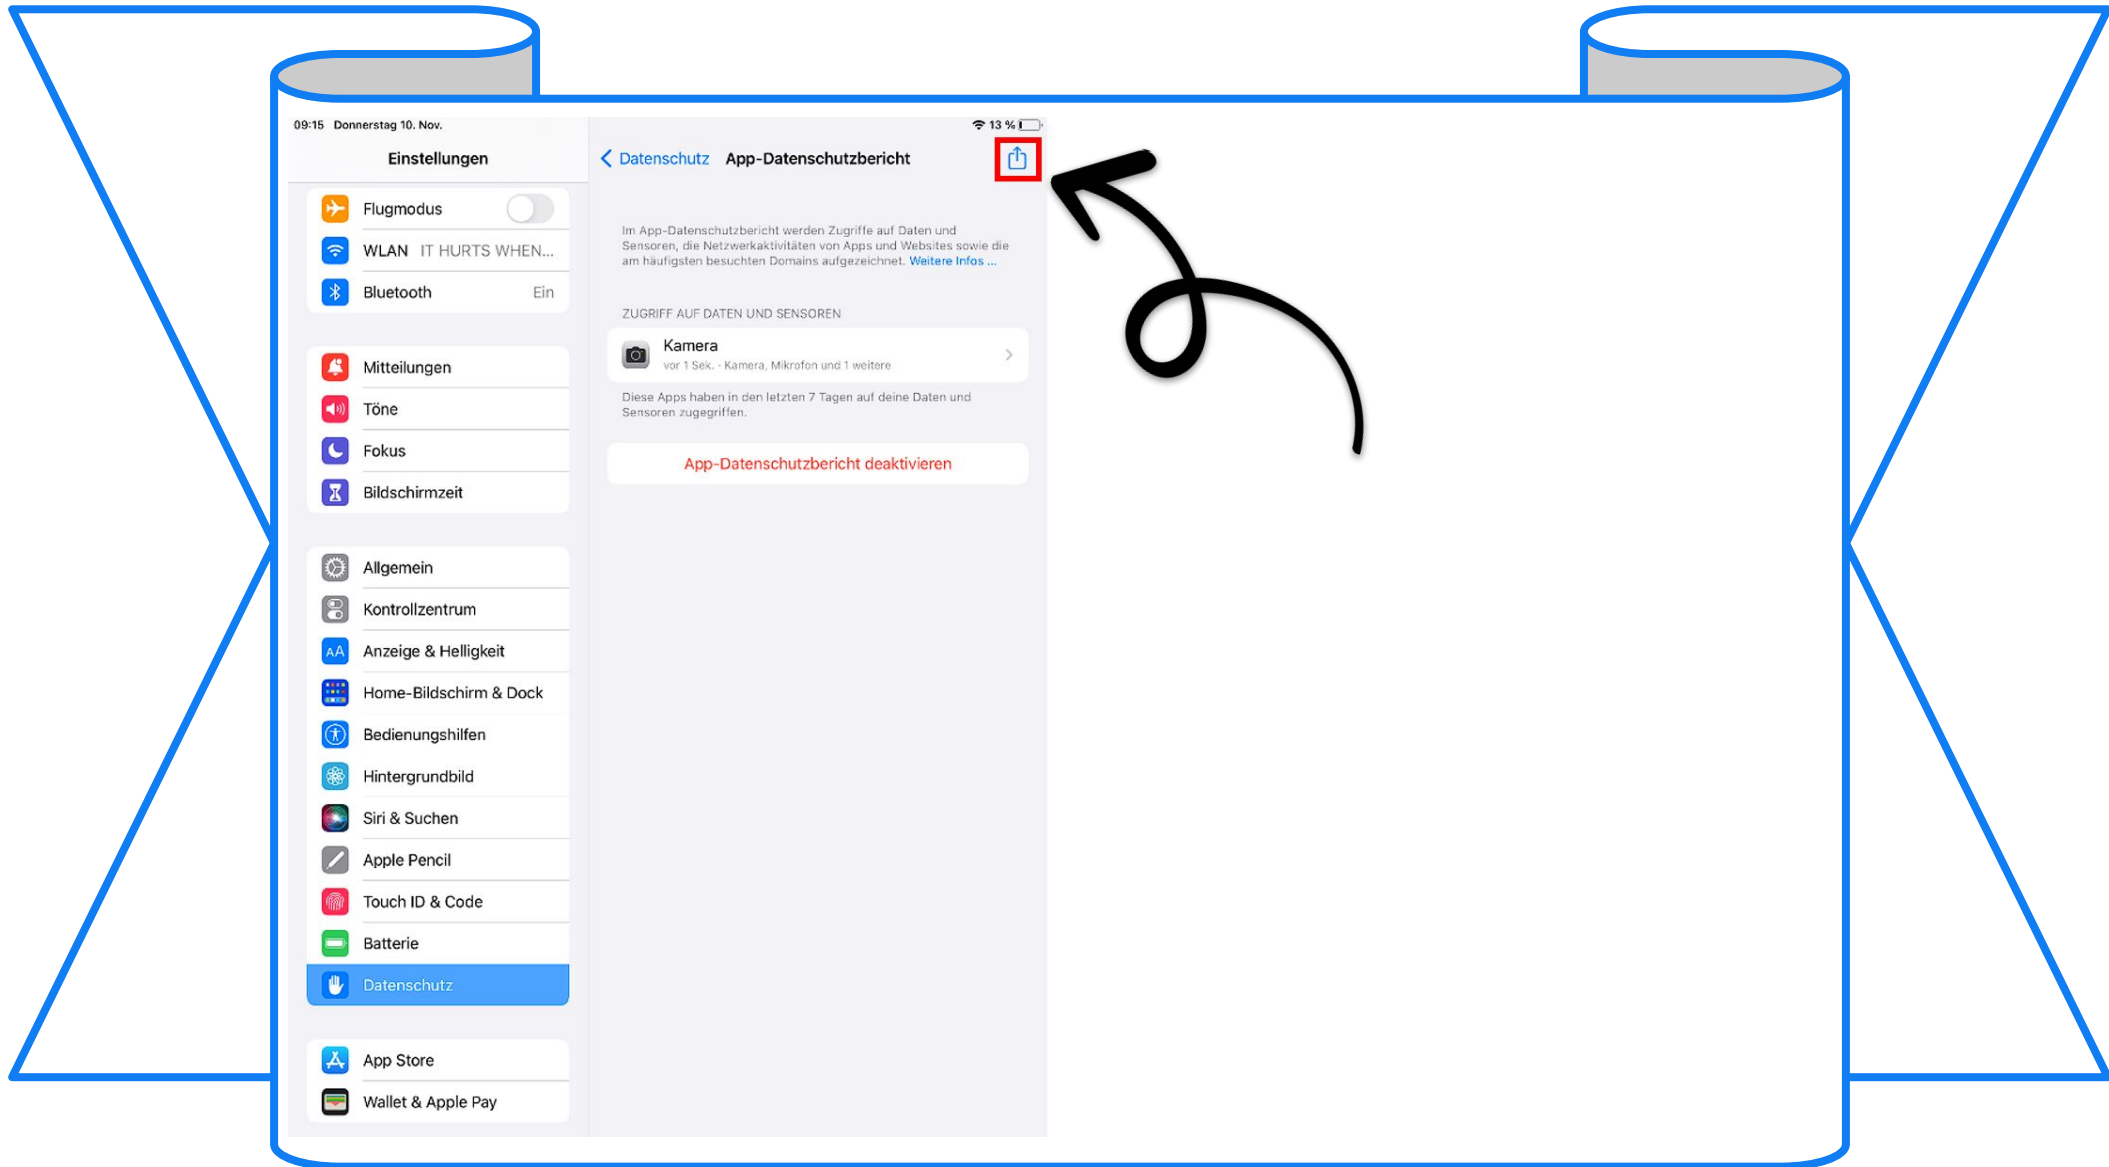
09:15 Donnerstag 10. Nov.

13 %

Einstellungen

Flugmodus

WLAN IT HURTS WHEN...

Bluetooth Ein

Mitteilungen

Töne

Fokus

Bildschirmzeit

Allgemein

Kontrollzentrum

Anzeige & Helligkeit

Home-Bildschirm & Dock

Bedienungshilfen

Hintergrundbild

Siri & Suchen

Apple Pencil

Touch ID & Code

Batterie

Datenschutz

App Store

Wallet & Apple Pay

Datenschutz App-Datenschutzbericht

Im App-Datenschutzbericht werden Zugriffe auf Daten und Sensoren, die Netzwerkaktivitäten von Apps und Websites sowie die am häufigsten besuchten Domains aufgezeichnet. Weitere Infos ...

ZUGRIFF AUF DATEN UND SENSOREN

Kamera
vor 1 Sek. · Kamera, Mikrofon und 1 weitere

Diese Apps haben in den letzten 7 Tagen auf deine Daten und Sensoren zugegriffen.

App-Datenschutzbericht deaktivieren